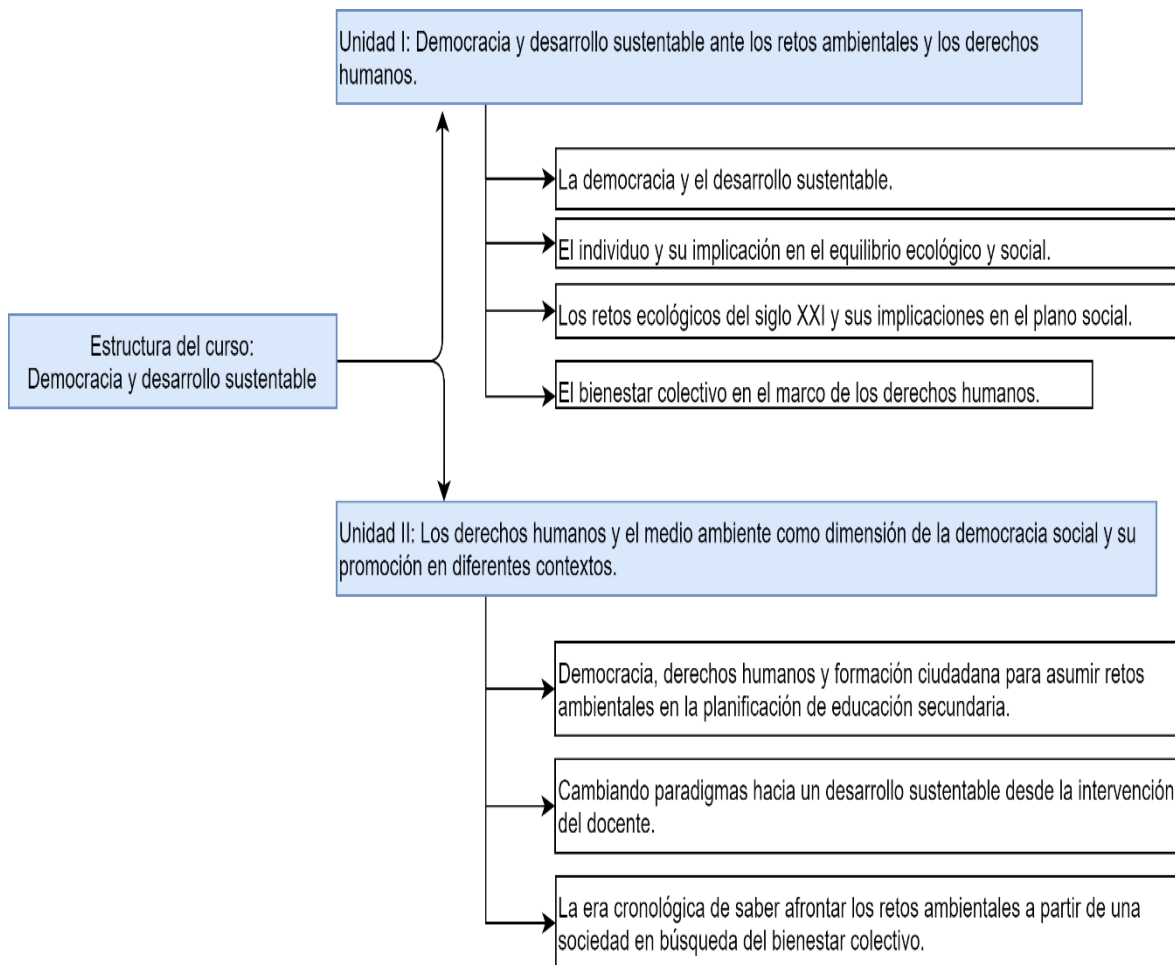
Unidad I: Democracia y desarrollo sustentable ante los retos ambientales y los derechos humanos.

La democracia y el desarrollo sustentable.

El individuo y su implicación en el equilibrio ecológico y social.

Los retos ecológicos del siglo XXI y sus implicaciones en el plano social.

El bienestar colectivo en el marco de los derechos humanos.

Estructura del curso:
Democracia y desarrollo sustentable

Unidad II: Los derechos humanos y el medio ambiente como dimensión de la democracia social y su promoción en diferentes contextos.

Democracia, derechos humanos y formación ciudadana para asumir retos ambientales en la planificación de educación secundaria.

Cambiando paradigmas hacia un desarrollo sustentable desde la intervención del docente.

La era cronológica de saber afrontar los retos ambientales a partir de una sociedad en búsqueda del bienestar colectivo.